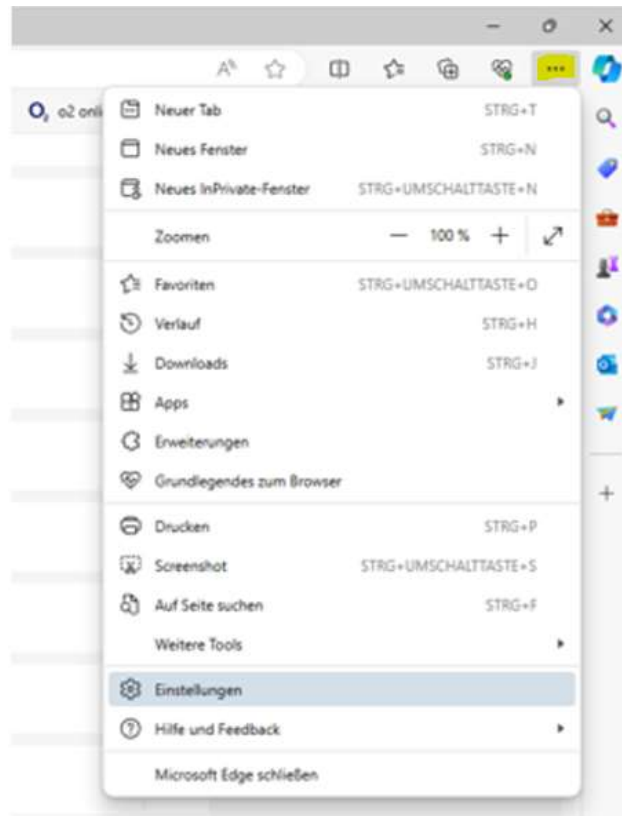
o2 onli

Neuer Tab STRG+T

Neues Fenster STRG+N

Neues InPrivate-Fenster STRG+UMSCHALTTASTE+N

Zoomen — 100 % +

Favoriten STRG+UMSCHALTTASTE+O

Verlauf STRG+H

Downloads STRG+J

Apps

Erweiterungen

Grundlegendes zum Browser

Drucken STRG+P

Screenshot STRG+UMSCHALTTASTE+S

Auf Seite suchen STRG+F

Weitere Tools

Einstellungen

Hilfe und Feedback

Microsoft Edge schließen